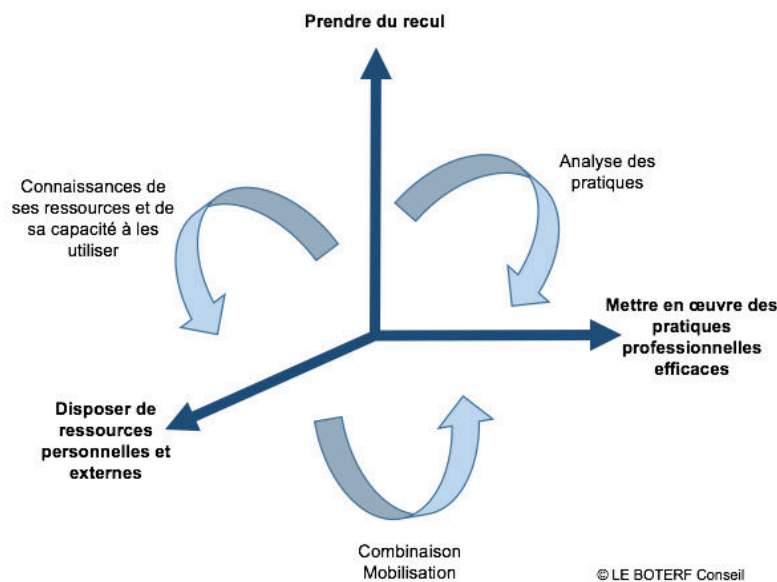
Prendre du recul

Connaissances de ses ressources et de sa capacité à les utiliser

Analyse des pratiques

Mettre en œuvre des pratiques professionnelles efficaces

Disposer de ressources personnelles et externes

Combinaison Mobilisation

© LE BOTERF Conseil